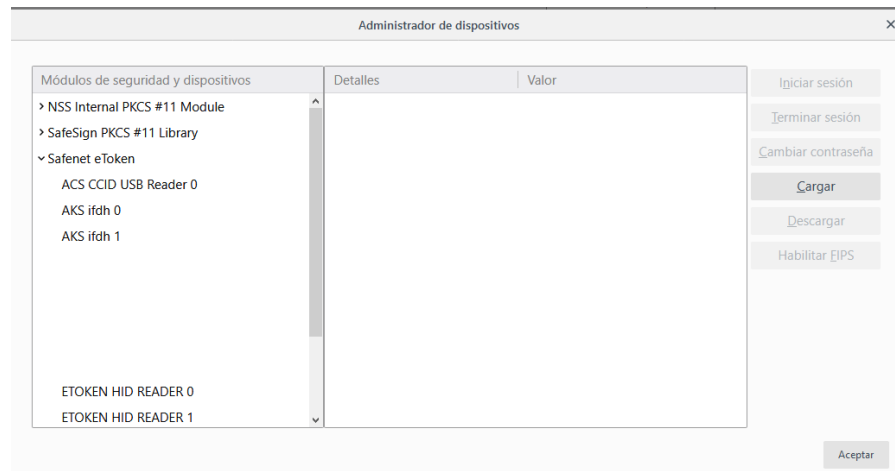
Administrador de dispositivos

×

| Módulos de seguridad y dispositivos |
|---|
| › NSS Internal PKCS #11 Module |
| › SafeSign PKCS #11 Library |
| ⌄ Safenet eToken |
| ACS CCID USB Reader 0 |
| AKS ifdh 0 |
| AKS ifdh 1 |
| ETOKEN HID READER 0 |
| ETOKEN HID READER 1 |

| Detalles | Valor |
|---|---|

Iniciar sesión
Terminar sesión
Cambiar contraseña
Cargar
Descargar
Habilitar FIPS

Aceptar